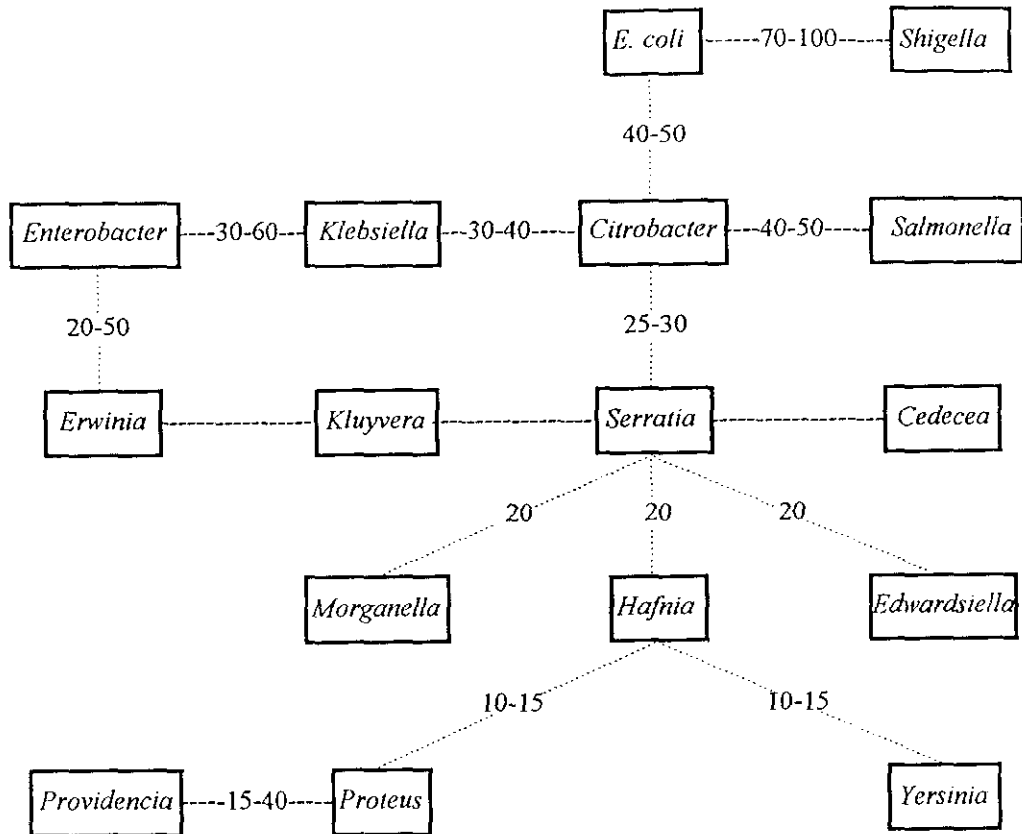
E. coli
70-100
Shigella
40-50
Enterobacter
30-60
Klebsiella
30-40
Citrobacter
40-50
Salmonella
20-50
25-30
Erwinia
Kluyvera
Serratia
Cedecea
20
20
20
Morganella
Hafnia
Edwardsiella
10-15
10-15
Providencia
15-40
Proteus
Yersinia